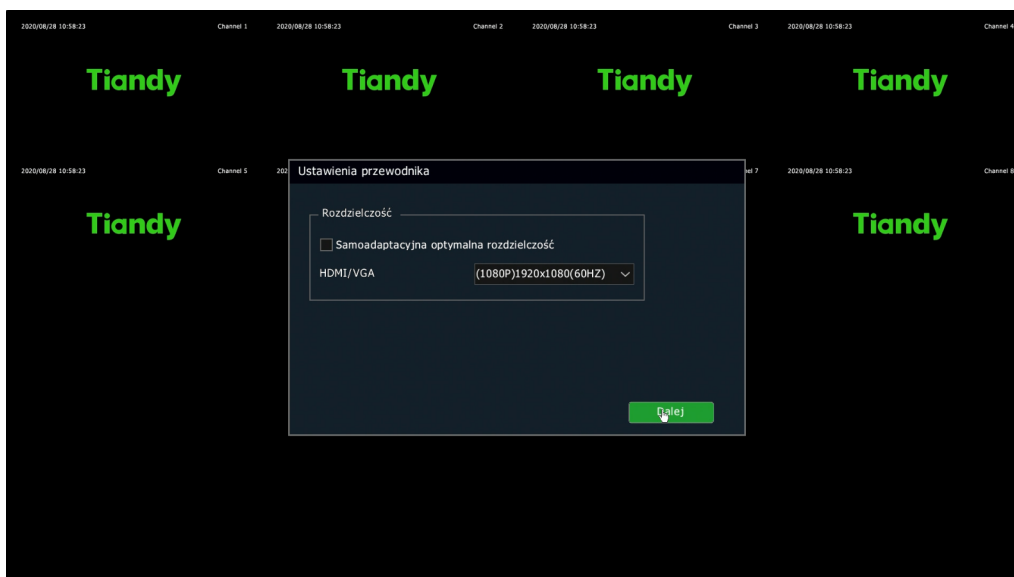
2020/08/28 10:58:23 Channel 1
Tiandy

2020/08/28 10:58:23 Channel 2
Tiandy

2020/08/28 10:58:23 Channel 3
Tiandy

2020/08/28 10:58:23 Channel 4
Tiandy

2020/08/28 10:58:23 Channel 5
Tiandy

202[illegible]

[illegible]el 7

2020/08/28 10:58:23 Channel 8
Tiandy

Ustawienia przewodnika

Rozdzielczość

Samoadaptacyjna optymalna rozdzielczość

HDMI/VGA (1080P)1920x1080(60HZ)

Dalej